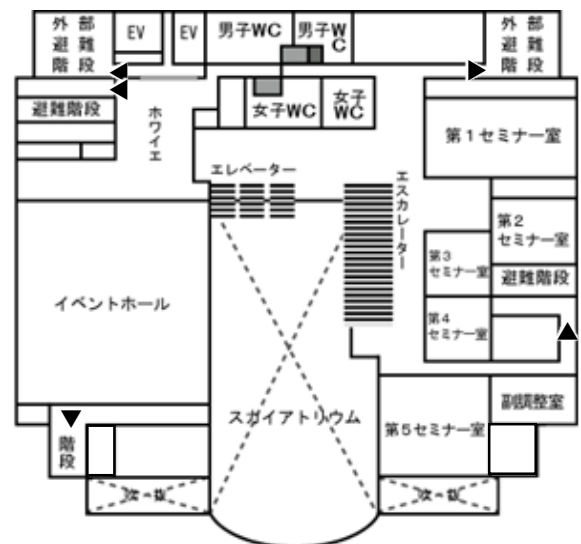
外部避難階段
EV
EV
男子WC
男子WC
外部避難階段
避難階段
ホワイエ
女子WC
女子WC
第1セミナー室
エレベーター
エスカレーター
第2セミナー室
第3セミナー室
避難階段
イベントホール
第4セミナー室
スカイアトリウム
副調整室
第5セミナー室
階段
吹き抜
吹き抜